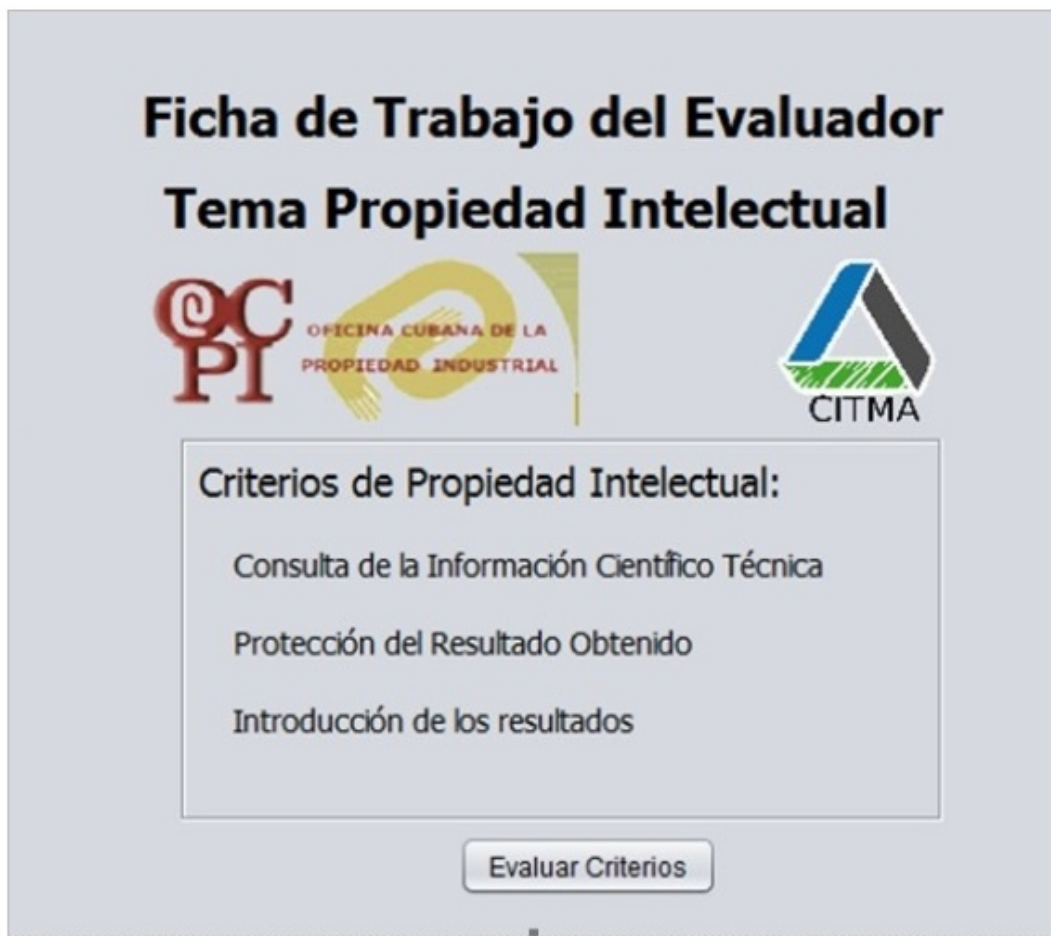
Ficha de Trabajo del Evaluador
Tema Propiedad Intelectual

OCPI
OFICINA CUBANA DE LA PROPIEDAD INDUSTRIAL

CITMA

Criterios de Propiedad Intelectual:

Consulta de la Información Científico Técnica

Protección del Resultado Obtenido

Introducción de los resultados

Evaluar Criterios